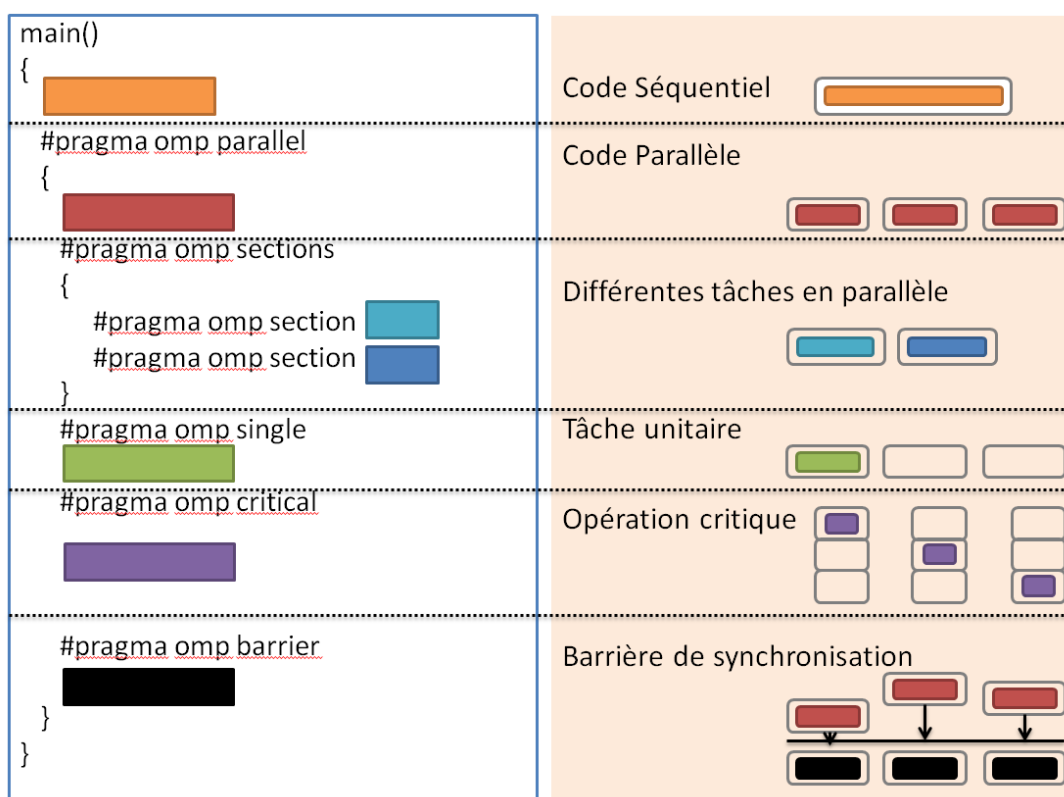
main()
{

#pragma omp parallel
{

#pragma omp sections
{
#pragma omp section
#pragma omp section
}

#pragma omp single

#pragma omp critical

#pragma omp barrier

}
}

Code Séquentiel

Code Parallèle

Différentes tâches en parallèle

Tâche unitaire

Opération critique

Barrière de synchronisation